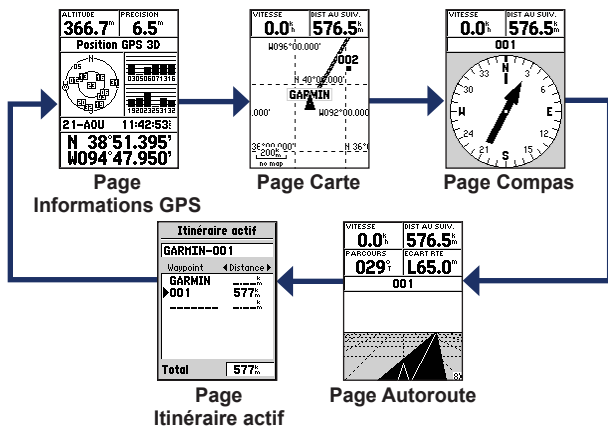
ALTITUDE
366.7ft
PRECISION
6.5ft
Position GPS 3D
N
21-AOU
11:42:53
N 38°51.395'
W094°47.950'

Page
Informations GPS

VITESSE
0.0
DIST AU SUIV.
576.5
W096°00.000'
002
N 40°00.000'
GARMIN
W092°00.000
36°00.000'
N 36°
200ft
no map

Page Carte

VITESSE
0.0
DIST AU SUIV.
576.5
001
N
3
6
E
12
15
S
21
W
30
33

Page Compas

Itinéraire actif
GARMIN-001
Waypoint
Distance
GARMIN
001
577
Total
577

Page
Itinéraire actif

VITESSE
0.0
DIST AU SUIV.
576.5
PARCOURS
029°
ECART RTE
L65.0
001

Page Autoroute